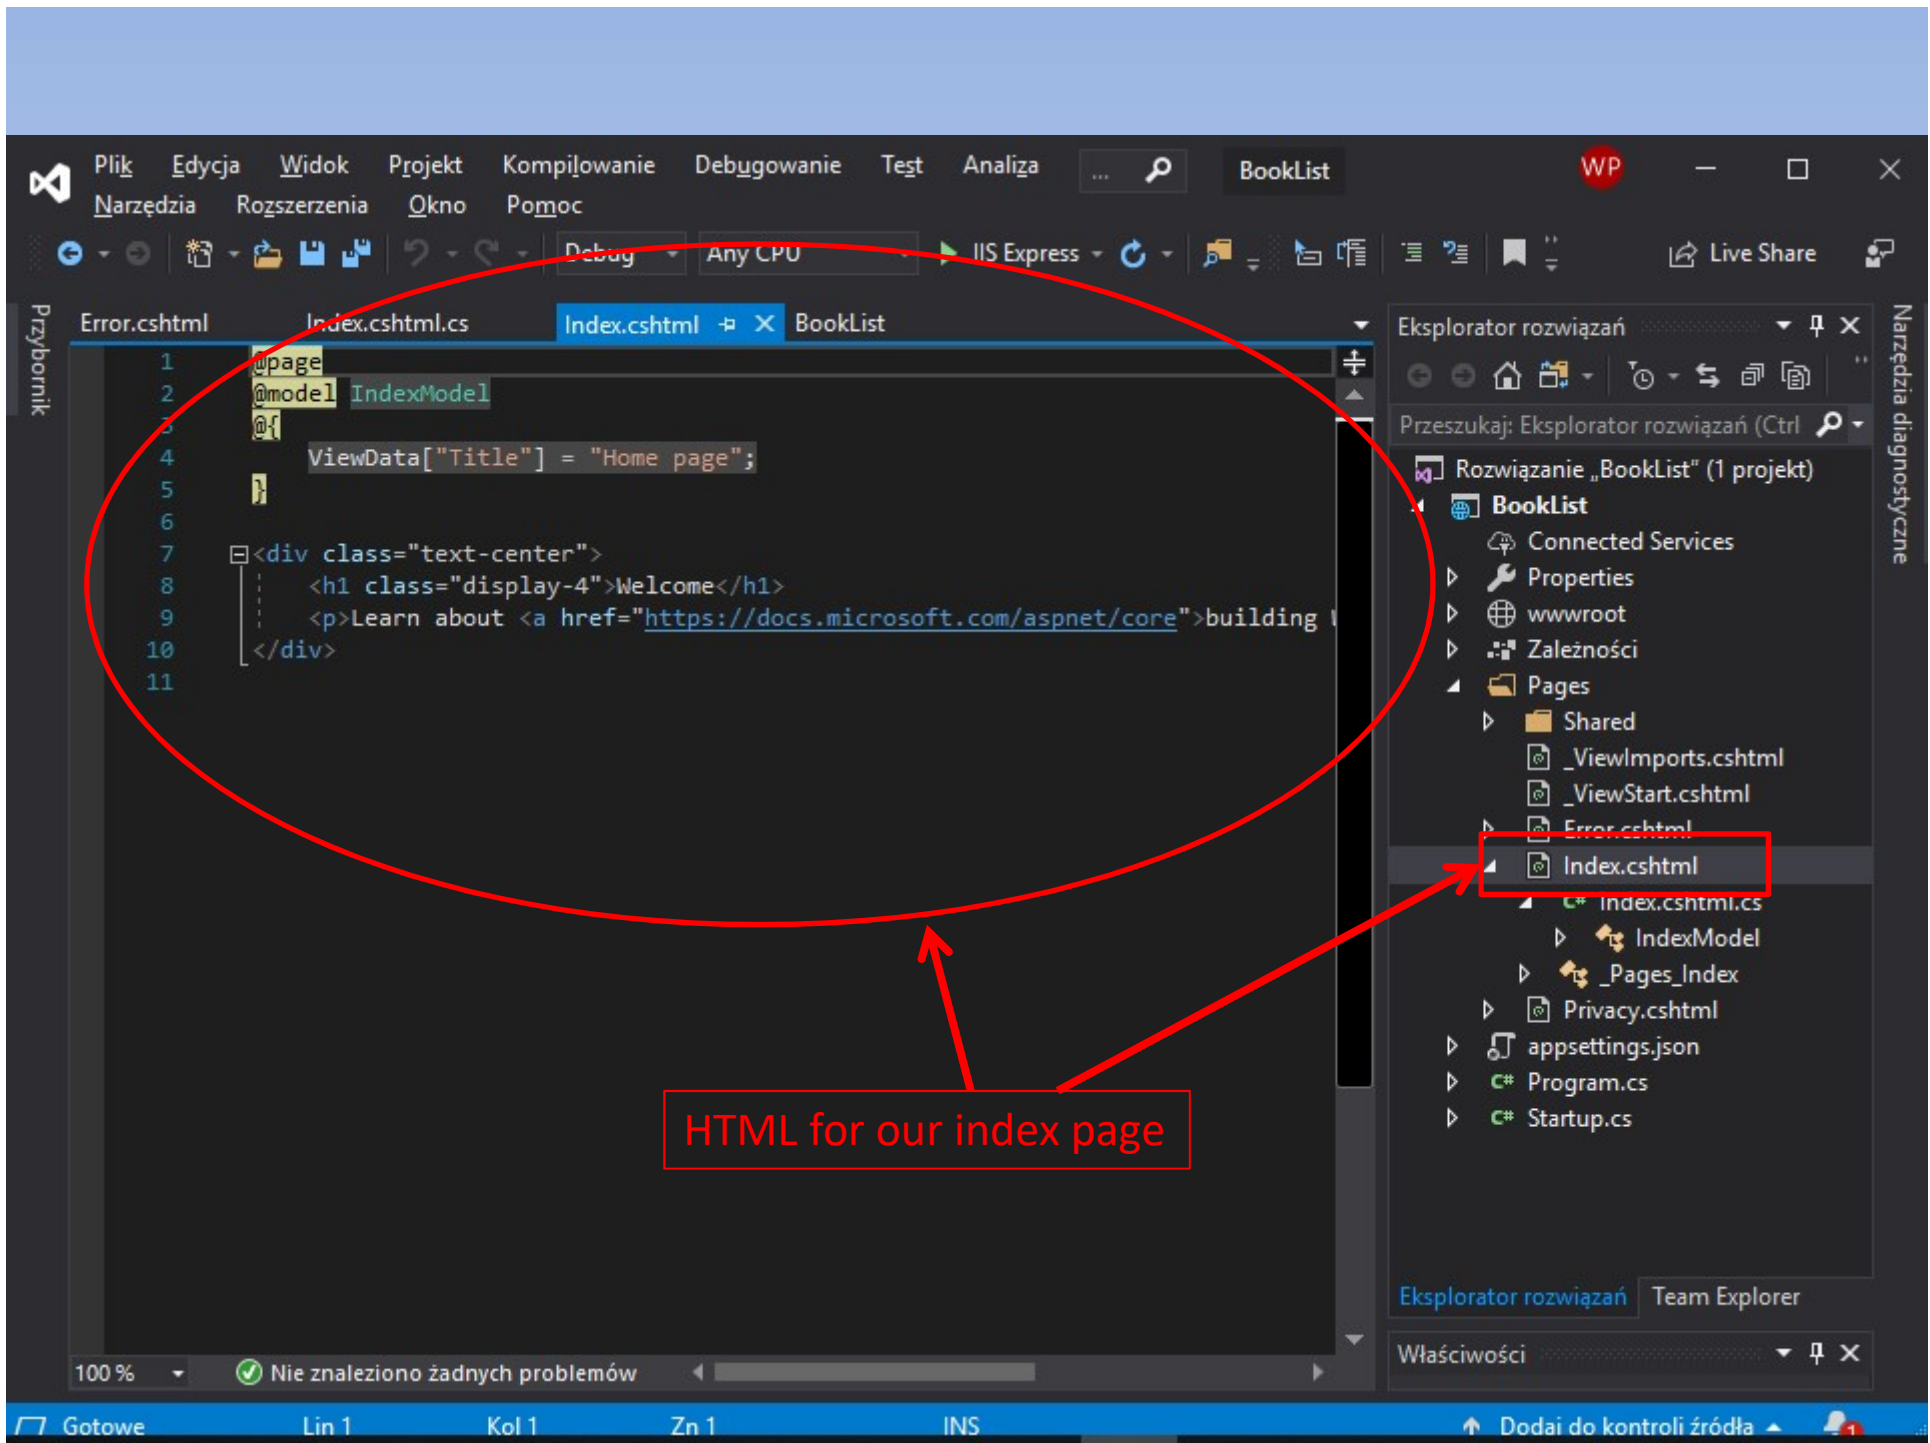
Plik Edycja Widok Projekt Kompilowanie Debugowanie Test Analiza ... BookList WP
Narzędzia Rozszerzenia Okno Pomoc

Debug Any CPU IIS Express Live Share

Przybornik

Error.cshtml Index.cshtml.cs Index.cshtml BookList

1 @page
2 @model IndexModel
3 @{
4 ViewData["Title"] = "Home page";
5 }
6
7 <div class="text-center">
8 <h1 class="display-4">Welcome</h1>
9 <p>Learn about <a href="https://docs.microsoft.com/aspnet/core">building
10 </div>
11

HTML for our index page

100 % Nie znaleziono żadnych problemów

Eksplorator rozwiązań
Przeszukaj: Eksplorator rozwiązań (Ctrl
Rozwiązanie „BookList" (1 projekt)
BookList
Connected Services
Properties
wwwroot
Zależności
Pages
Shared
_ViewImports.cshtml
_ViewStart.cshtml
Error.cshtml
Index.cshtml
Index.cshtml.cs
IndexModel
_Pages_Index
Privacy.cshtml
appsettings.json
Program.cs
Startup.cs

Eksplorator rozwiązań Team Explorer

Właściwości

Narzędzia diagnostyczne

Gotowe Lin 1 Kol 1 Zn 1 INS Dodaj do kontroli źródła